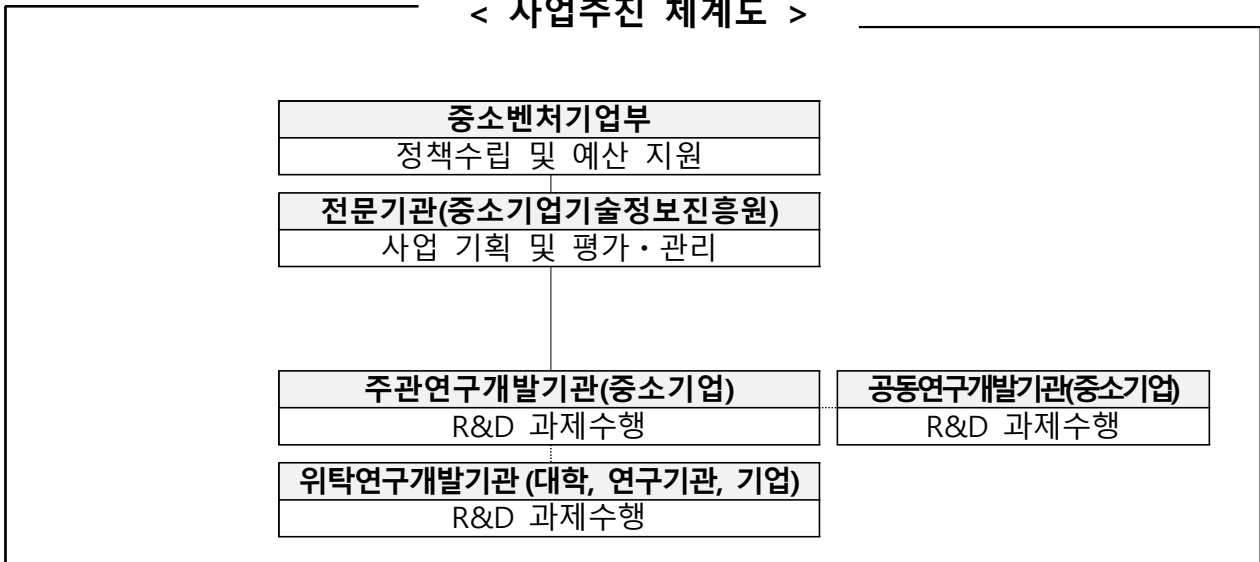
< 사업추진 체계도 >

중소벤처기업부
정책수립 및 예산 지원

전문기관(중소기업기술정보진흥원)
사업 기획 및 평가・관리

주관연구개발기관(중소기업)
R&D 과제수행

공동연구개발기관(중소기업)
R&D 과제수행

위탁연구개발기관 (대학, 연구기관, 기업)
R&D 과제수행